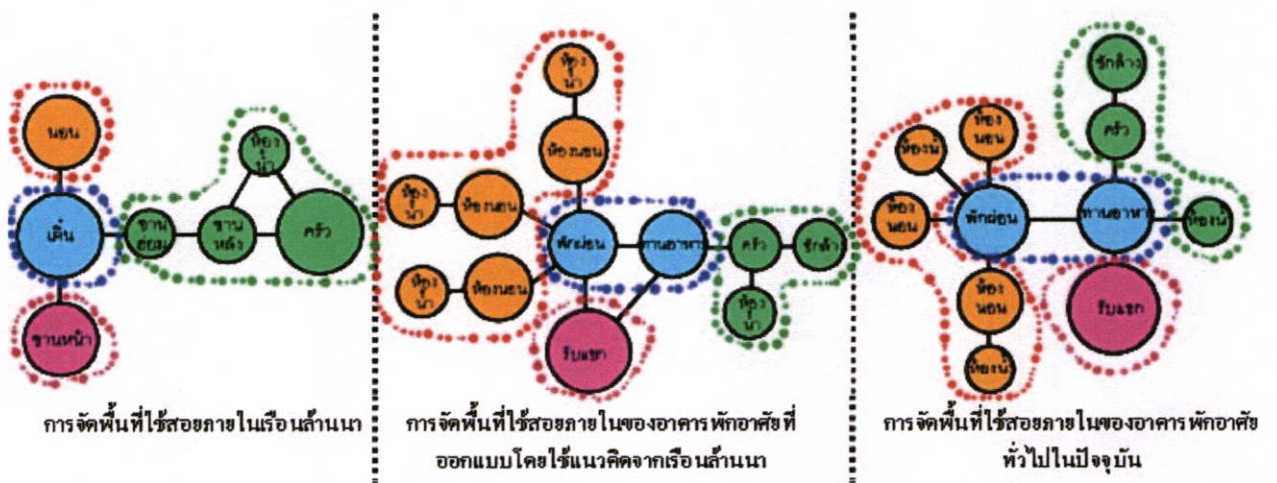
นอน
เติ๋น
ชานหน้า
ชานฮอม
ชานหลัง
ห้องน้ำ
ครัว

การจัดพื้นที่ใช้สอยภายในเรือนล้านนา

ห้องน้ำ
ห้องนอน
ห้องน้ำ
ห้องนอน
ห้องน้ำ
ห้องนอน
พักผ่อน
ทานอาหาร
ครัว
ซักล้าง
ห้องน้ำ
รับแขก

การจัดพื้นที่ใช้สอยภายในของอาคารพักอาศัยที่ออกแบบโดยใช้แนวคิดจากเรือนล้านนา

ซักล้าง
ครัว
ห้องน้ำ
ห้องนอน
ห้องนอน
พักผ่อน
ทานอาหาร
ห้องน้ำ
ห้องนอน
ห้องน้ำ
รับแขก

การจัดพื้นที่ใช้สอยภายในของอาคารพักอาศัยทั่วไปในปัจจุบัน